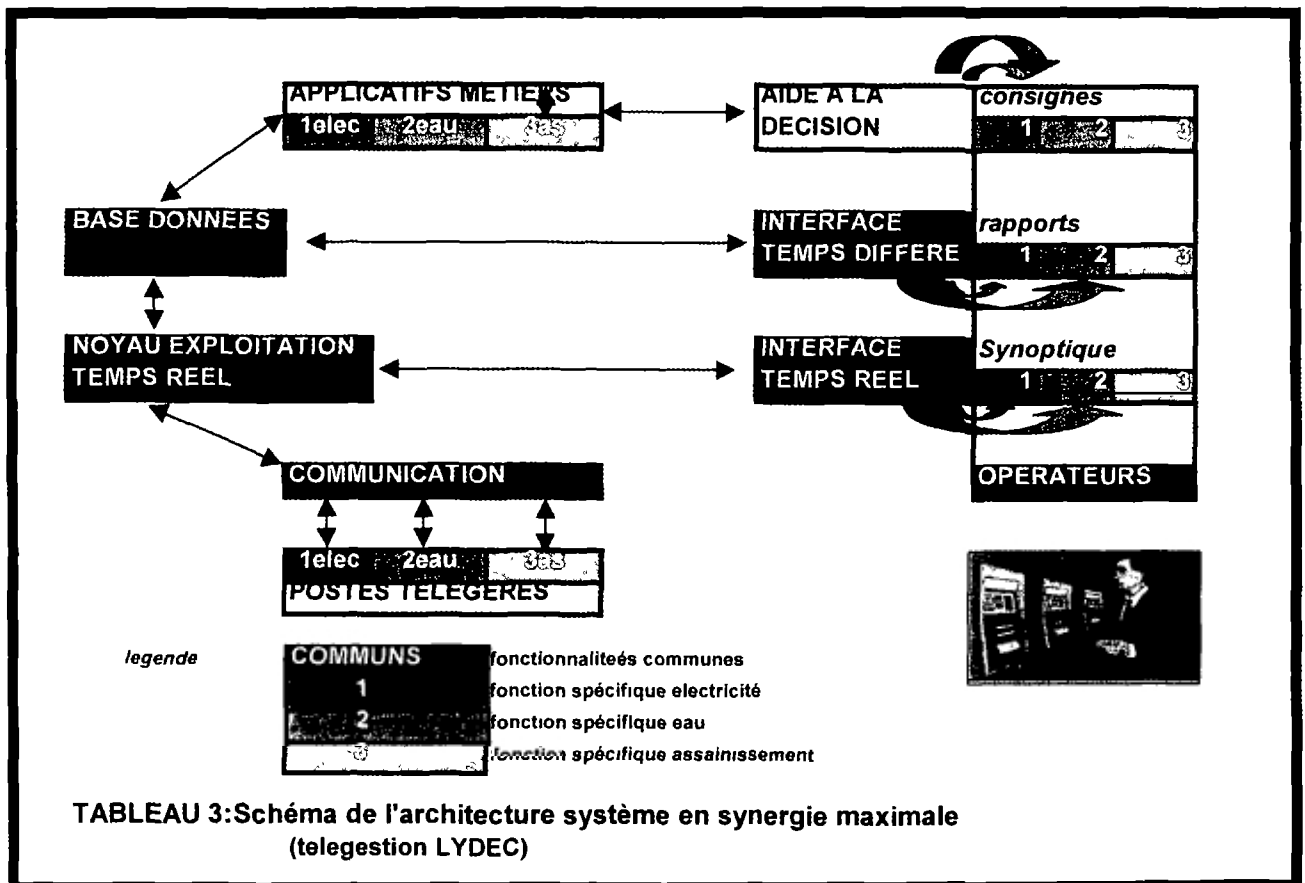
APPLICATIFS METIERS

1elec 2eau 3as

AIDE A LA DECISION

consignes

1 2 3

BASE DONNEES

INTERFACE TEMPS DIFFERE

rapports

1 2 3

NOYAU EXPLOITATION TEMPS REEL

INTERFACE TEMPS REEL

Synoptique

1 2 3

COMMUNICATION

OPERATEURS

1elec 2eau 3as

POSTES TELEGERES

legende

COMMUNS fonctionnalitées communes

1 fonction spécifique electricité

2 fonction spécifique eau

3 fonction spécifique assainissement

TABLEAU 3:Schéma de l'architecture système en synergie maximale (telegestion LYDEC)